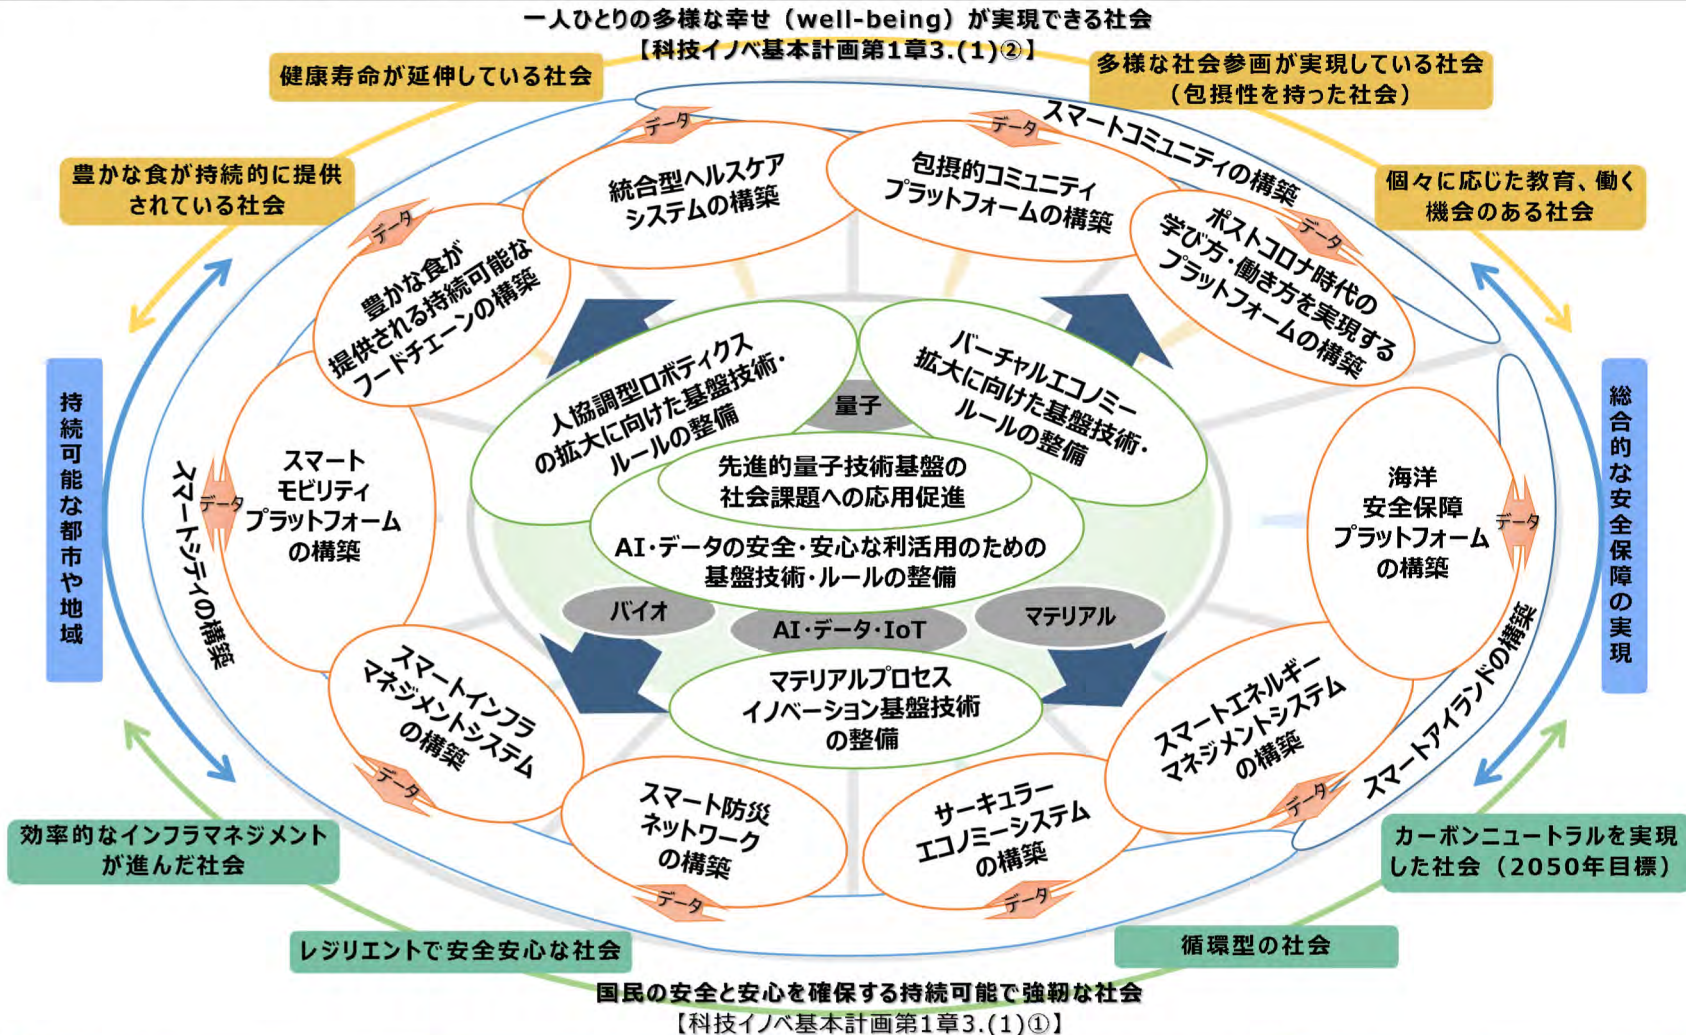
一人ひとりの多様な幸せ（well-being）が実現できる社会
【科技イノベ基本計画第1章3.(1)②】

健康寿命が延伸している社会

多様な社会参画が実現している社会
（包摂性を持った社会）

豊かな食が持続的に提供されている社会

個々に応じた教育、働く機会のある社会

持続可能な都市や地域

総合的な安全保障の実現

データ
統合型ヘルスケアシステムの構築

データ
包摂的コミュニティプラットフォームの構築

スマートコミュニティの構築

データ
ポストコロナ時代の学び方・働き方を実現するプラットフォームの構築

データ
豊かな食が提供される持続可能なフードチェーンの構築

人協調型ロボティクスの拡大に向けた基盤技術・ルールの整備

量子

バーチャルエコノミー拡大に向けた基盤技術・ルールの整備

先進的量子技術基盤の社会課題への応用促進

AI・データの安全・安心な利活用のための基盤技術・ルールの整備

バイオ

AI・データ・IoT

マテリアル

マテリアルプロセスイノベーション基盤技術の整備

スマートシティの構築

データ
スマートモビリティプラットフォームの構築

海洋安全保障プラットフォームの構築
データ

スマートインフラマネジメントシステムの構築
データ

スマートエネルギーマネジメントシステムの構築
データ

スマートアイランドの構築

スマート防災ネットワークの構築
データ

サーキュラーエコノミーシステムの構築
データ

効率的なインフラマネジメントが進んだ社会

カーボンニュートラルを実現した社会（2050年目標）

レジリエントで安全安心な社会

循環型の社会

国民の安全と安心を確保する持続可能で強靭な社会
【科技イノベ基本計画第1章3.(1)①】